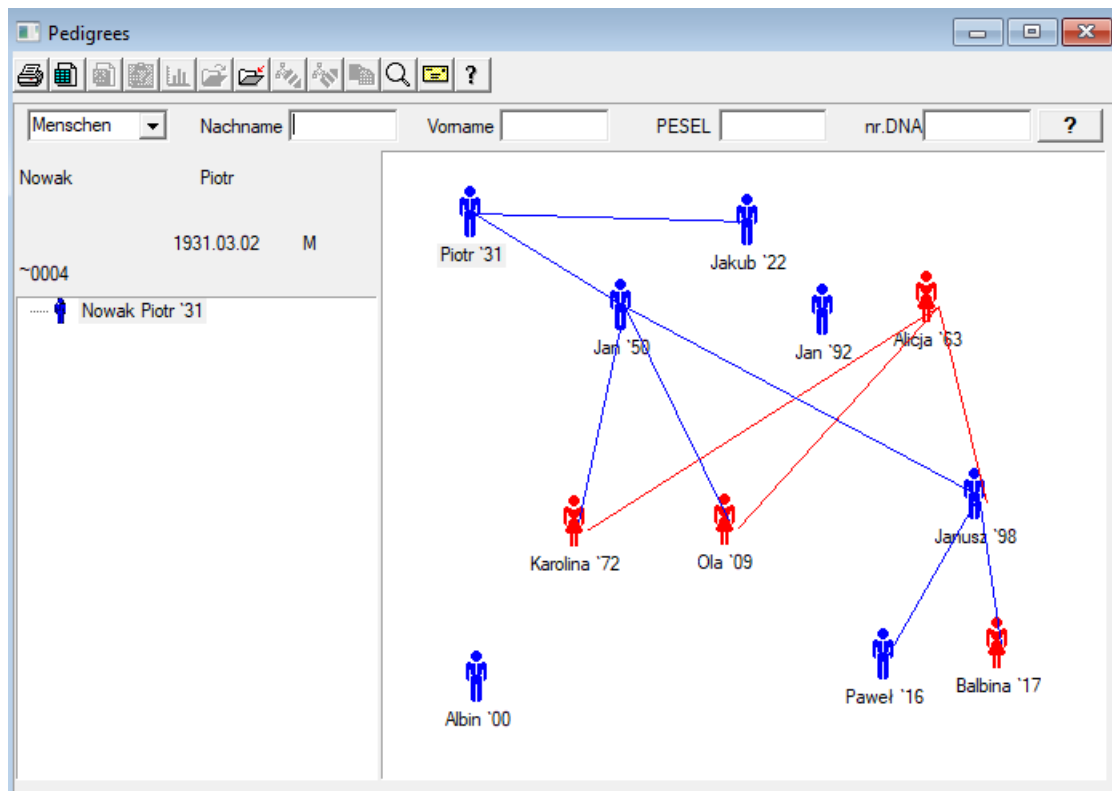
Pedigrees

?

Menschen

Nachname

Vorname

PESEL

nr.DNA

?

Nowak

Piotr

1931.03.02

M

~0004

Nowak Piotr `31

Piotr `31

Jakub `22

Jan `50

Jan `92

Alicja `63

Karolina `72

Ola `09

Janusz `98

Albin `00

Paweł `16

Balbina `17